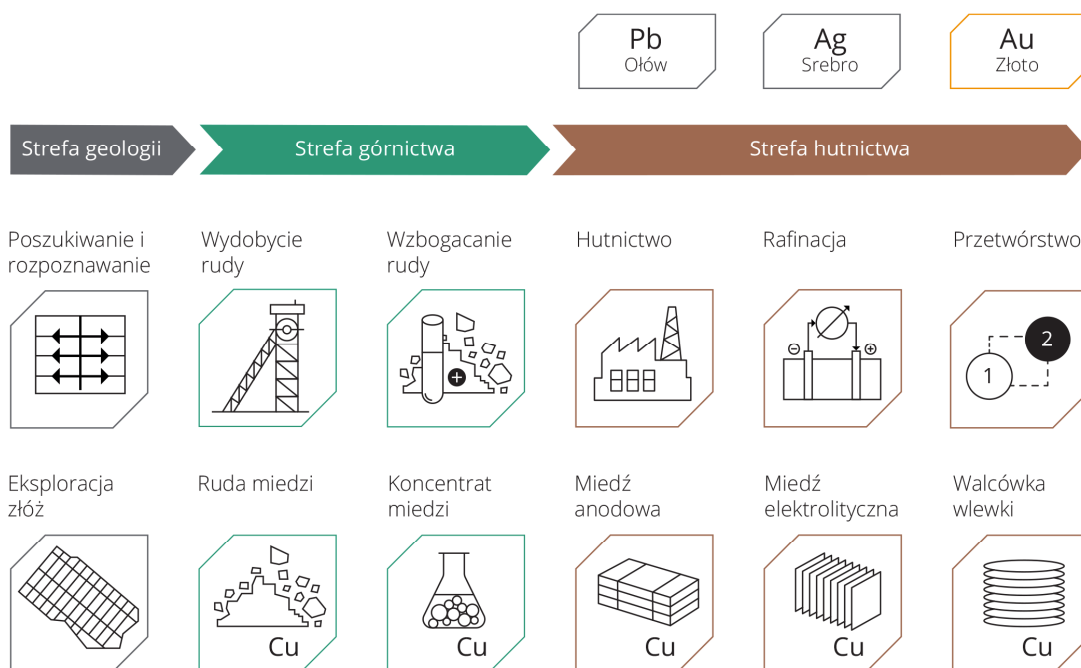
Pb
Ołów

Ag
Srebro

Au
Złoto

Strefa geologii

Strefa górnictwa

Strefa hutnictwa

Poszukiwanie i rozpoznawanie

Wydobycie rudy

Wzbogacanie rudy

Hutnictwo

Rafinacja

Przetwórstwo

1

2

Eksploracja złóż

Ruda miedzi

Cu

Koncentrat miedzi

Cu

Miedź anodowa

Cu

Miedź elektrolityczna

Cu

Walcówka wlewki

Cu